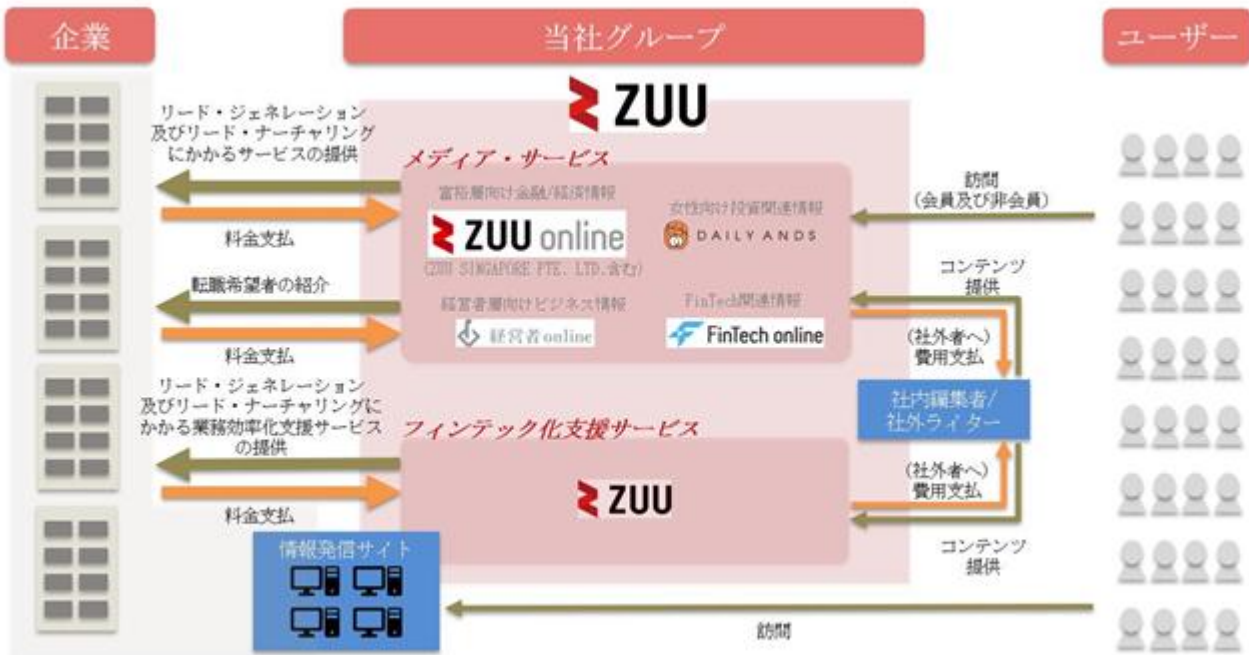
企業

当社グループ

ユーザー

ZUU

リード・ジェネレーション及びリード・ナーチャリングにかかるサービスの提供

メディア・サービス

富裕層向け金融/経済情報

ZUU online

(ZUU SINGAPORE PTE. LTD.含む)

女性向け投資関連情報

DAILY ANDS

訪問(会員及び非会員)

料金支払

転職希望者の紹介

経営者層向けビジネス情報

経営者online

FinTech関連情報

FinTech online

コンテンツ提供

(社外者へ)費用支払

料金支払

リード・ジェネレーション及びリード・ナーチャリングにかかる業務効率化支援サービスの提供

フィンテック化支援サービス

社内編集者/社外ライター

ZUU

(社外者へ)費用支払

料金支払

情報発信サイト

コンテンツ提供

訪問